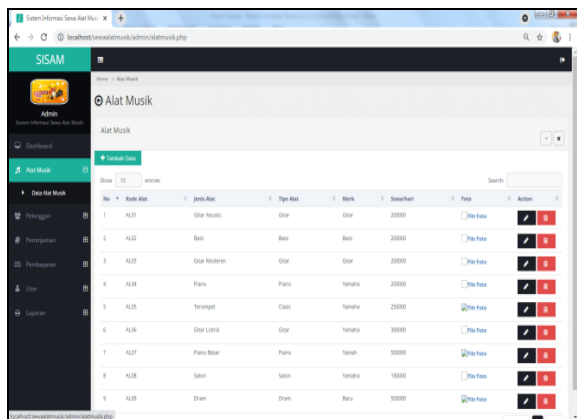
Sistem Informasi Sewa Alat Musi ×

localhost/sewaalatmusik/admin/alatmusik.php

SISAM

Admin
Sistem Informasi Sewa Alat Musik

Dashboard
Alat Musik
Data Alat Musik
Pelanggan
Peminjaman
Pembayaran
User
Laporan

Home > Alat Musik

Alat Musik

Alat Musik

+ Tambah Data

Show 10 entries

Search:

| No | Kode Alat | Jenis Alat | Tipe Alat | Merk | Sewa/hari | Foto | Action |
|---|---|---|---|---|---|---|---|
| 1 | AL01 | Gitar Akustic | Gitar | Gitar | 20000 | File Foto | |
| 2 | AL02 | Bass | Bass | Bass | 20000 | File Foto | |
| 3 | AL03 | Gitar Moderen | Gitar | Gitar | 20000 | File Foto | |
| 4 | AL04 | Piano | Piano | Yamaha | 20000 | File Foto | |
| 5 | AL05 | Terompet | Clasic | Yamaha | 25000 | File Foto | |
| 6 | AL06 | Gitar Listrik | Gitar | Yamaha | 30000 | File Foto | |
| 7 | AL07 | Piano Besar | Piano | Yamah | 50000 | File Foto | |
| 8 | AL08 | Saron | Saron | Yamaha | 15000 | File Foto | |
| 9 | AL09 | Dram | Dram | Baru | 50000 | File Foto | |

localhost/sewaalatmusik/admin/alatmusik.php